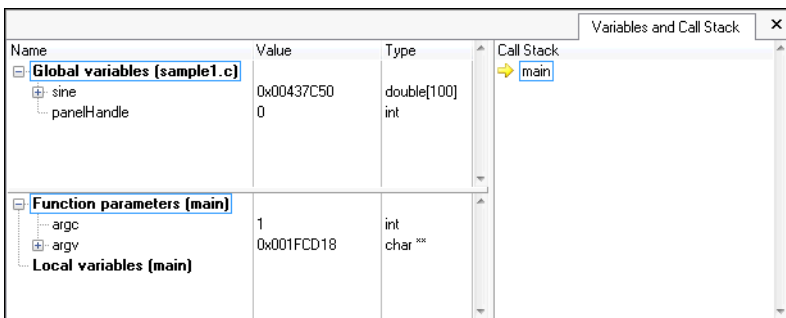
Variables and Call Stack ×

| Name | Value | Type |
|---|---|---|
| Global variables (sample1.c) | | |
| sine | 0x00437C50 | double[100] |
| panelHandle | 0 | int |

| Name | Value | Type |
|---|---|---|
| Function parameters (main) | | |
| argc | 1 | int |
| argv | 0x001FCD18 | char ** |
| Local variables (main) | | |

Call Stack
main